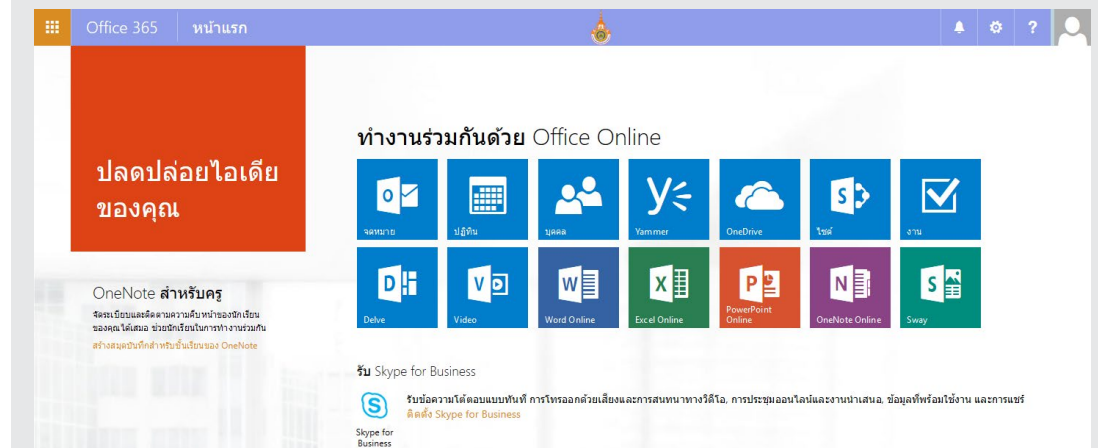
Office 365 หน้าแรก

ปลดปล่อยไอเดียของคุณ

OneNote สำหรับครู

จัดระเบียบและติดตามความคืบหน้าของนักเรียนของคุณได้เสมอ ช่วยนักเรียนในการทำงานร่วมกัน

สร้างสมุดบันทึกสำหรับชั้นเรียนของ OneNote

ทำงานร่วมกันด้วย Office Online

จดหมาย

ปฏิทิน

บุคคล

Yammer

OneDrive

ไซต์

งาน

Delve

Video

Word Online

Excel Online

PowerPoint Online

OneNote Online

Sway

รับ Skype for Business

รับข้อความโต้ตอบแบบทันที การโทรออกด้วยเสียงและการสนทนาทางวิดีโอ, การประชุมออนไลน์และงานนำเสนอ, ข้อมูลที่พร้อมใช้งาน และการแชร์

ติดตั้ง Skype for Business

Skype for Business